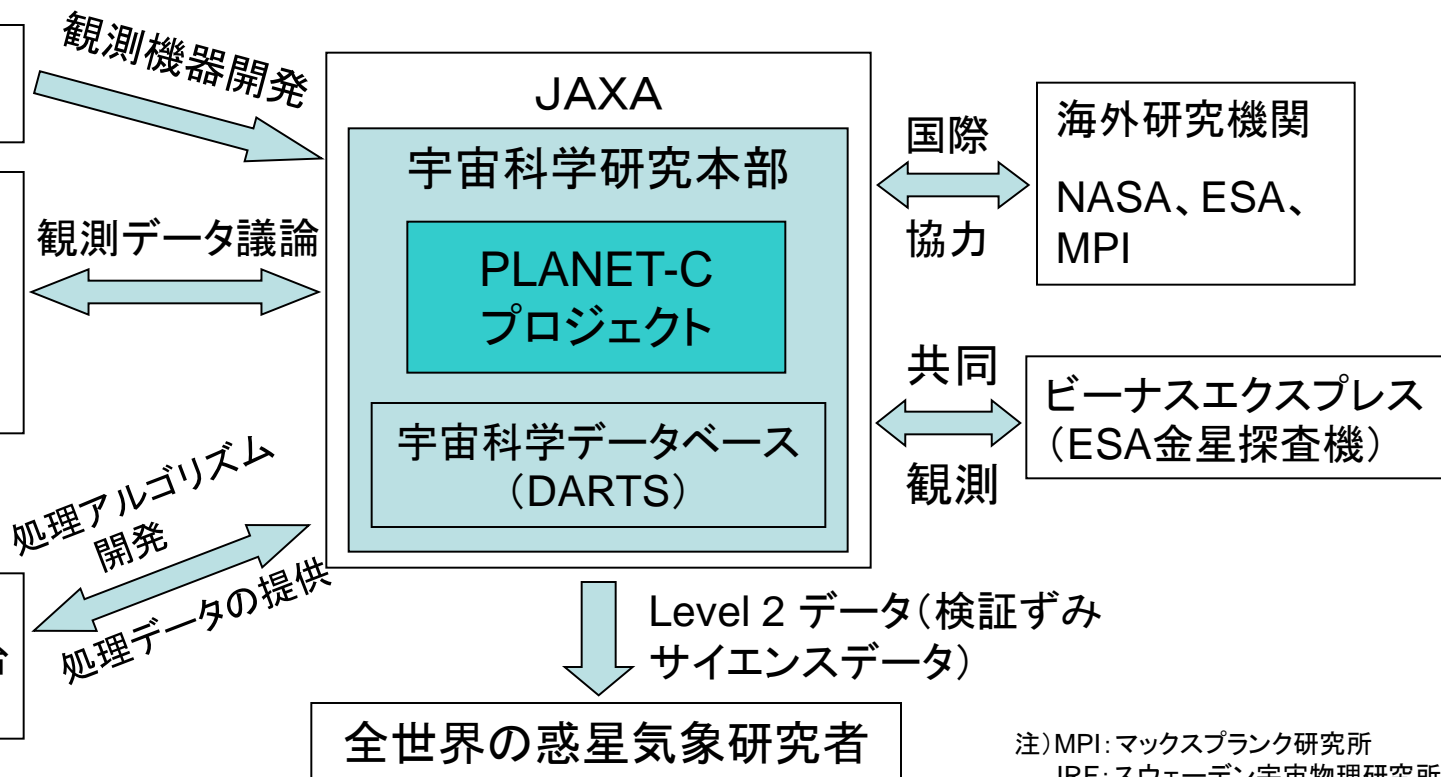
観測機器開発

観測データ議論

処理アルゴリズム開発

処理データの提供

JAXA

宇宙科学研究本部

PLANET-C プロジェクト

宇宙科学データベース (DARTS)

国際

協力

海外研究機関

NASA、ESA、MPI

共同

観測

ビーナスエクスプレス (ESA金星探査機)

Level 2 データ(検証ずみサイエンスデータ)

全世界の惑星気象研究者

注)MPI: マックスプランク研究所

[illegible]